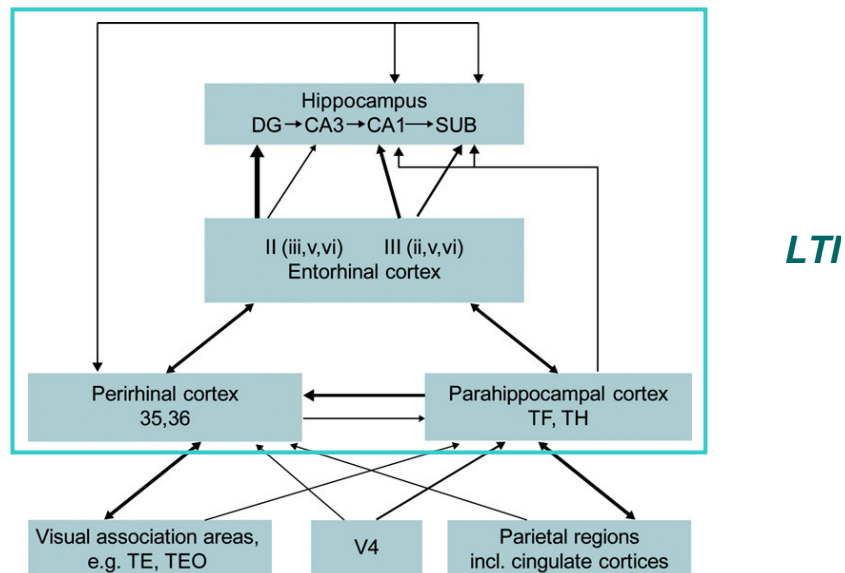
Hippocampus
DG → CA3 → CA1 → SUB

II (iii,v,vi)    III (ii,v,vi)
Entorhinal cortex

LTI

Perirhinal cortex
35,36

Parahippocampal cortex
TF, TH

Visual association areas, e.g. TE, TEO

V4

Parietal regions incl. cingulate cortices